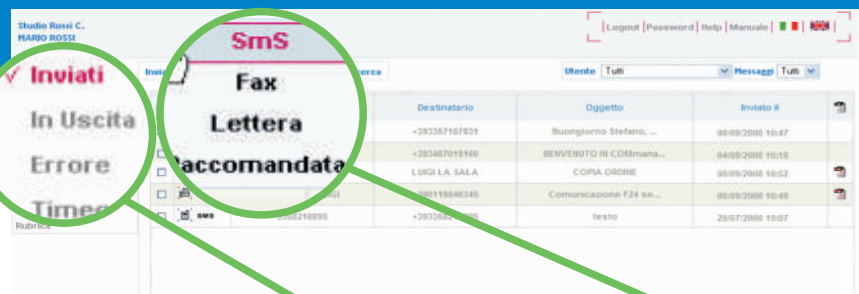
Studio Rossi C.
MARIO ROSSI

Logout | Password | Help | Manuale |

SmS
Fax
Lettera
Raccomandata

✓ Inviati
In Uscita
Errore
Timeo

Invi

erca

Utente Tutti
Messaggi Tutti

| Destinatario | Oggetto | Inviato il |
|---|---|---|
| +393387167831 | Buongiorno Stefano, ... | 08/09/2008 10:47 |
| +393487019100 | BENVENUTO IN COMmana... | 04/09/2008 10:18 |
| LUIGI LA SALA | COPIA ORDINE | 08/09/2008 10:52 |
| +390119848345 | Comunicazione F24 se... | 08/09/2008 10:49 |
| +39336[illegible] | testo | 29/07/2008 19:07 |

sms 3358218895

Rubrica